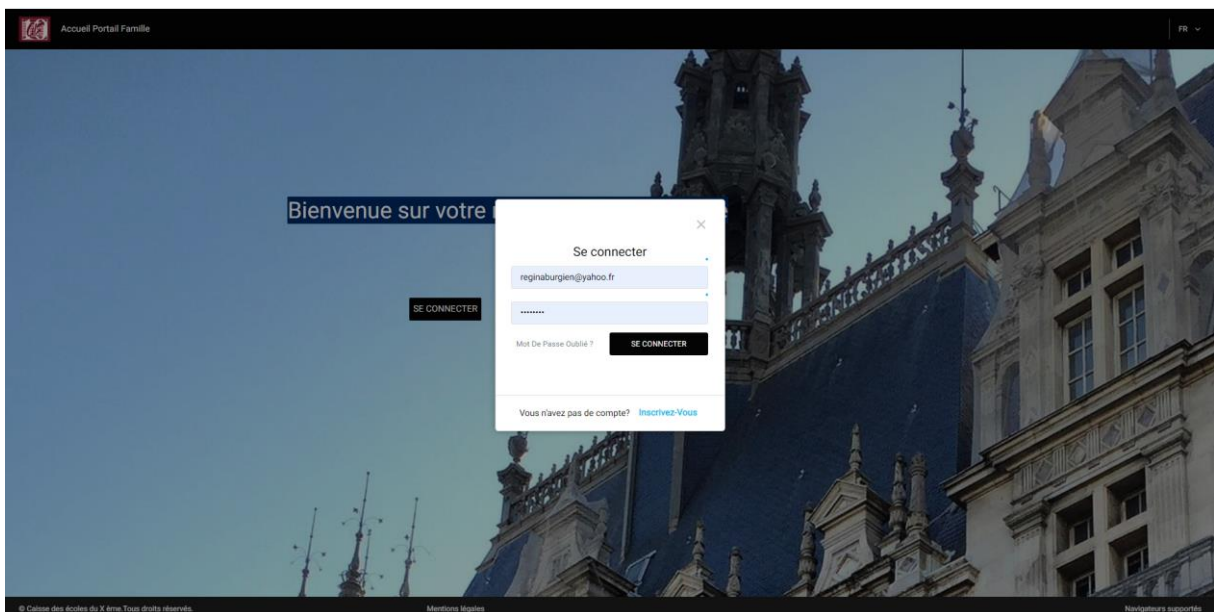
Accueil Portail Famille

FR

Bienvenue sur votre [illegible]

SE CONNECTER

×

Se connecter

reginaburgien@yahoo.fr

.........

Mot De Passe Oublié ?

SE CONNECTER

Vous n'avez pas de compte? Inscrivez-Vous

© Caisse des écoles du X ème.Tous droits réservés.

Mentions légales

Navigateurs supportés